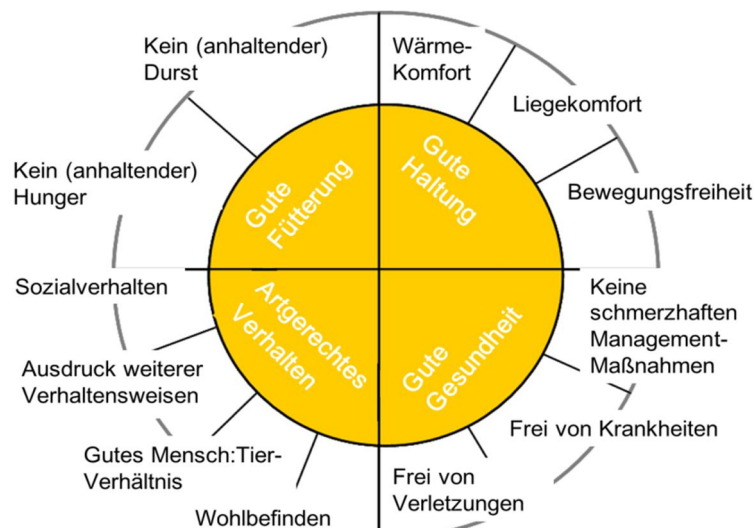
Kein (anhaltender) Durst

Wärme-Komfort

Liegekomfort

Kein (anhaltender) Hunger

Gute Fütterung

Gute Haltung

Bewegungsfreiheit

Sozialverhalten

Artgerechtes Verhalten

Gute Gesundheit

Keine schmerzhaften Management-Maßnahmen

Ausdruck weiterer Verhaltensweisen

Frei von Krankheiten

Gutes Mensch:Tier-Verhältnis

Frei von Verletzungen

Wohlbefinden